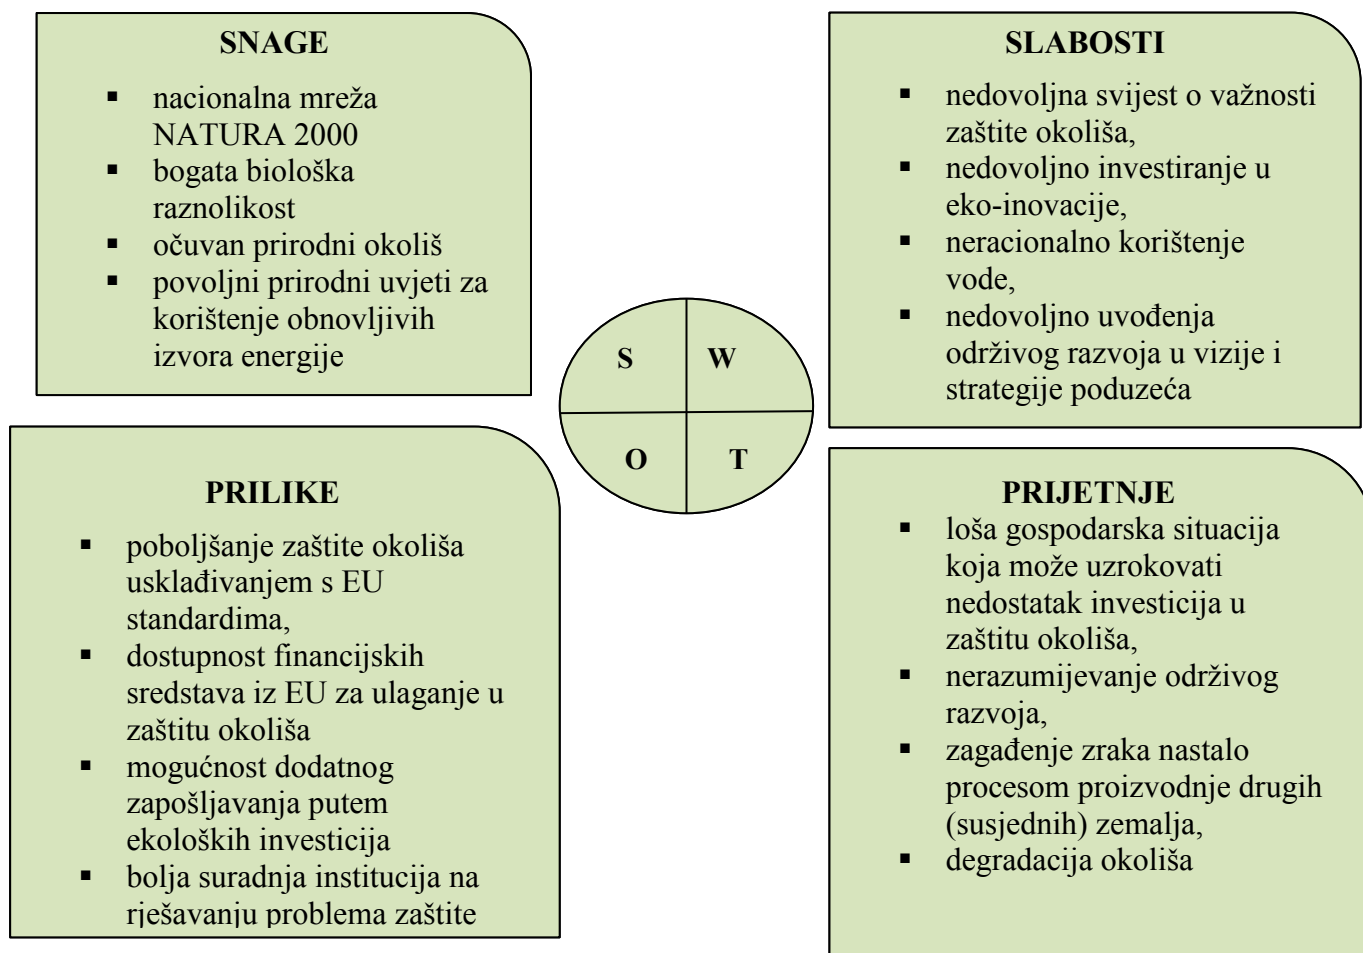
SNAGE

- nacionalna mreža NATURA 2000
- bogata biološka raznolikost
- očuvan prirodni okoliš
- povoljni prirodni uvjeti za korištenje obnovljivih izvora energije

SLABOSTI

- nedovoljna svijest o važnosti zaštite okoliša,
- nedovoljno investiranje u eko-inovacije,
- neracionalno korištenje vode,
- nedovoljno uvođenja održivog razvoja u vizije i strategije poduzeća

S W
O T

PRILIKE

- poboljšanje zaštite okoliša usklađivanjem s EU standardima,
- dostupnost financijskih sredstava iz EU za ulaganje u zaštitu okoliša
- mogućnost dodatnog zapošljavanja putem ekoloških investicija
- bolja suradnja institucija na rješavanju problema zaštite

PRIJETNJE

- loša gospodarska situacija koja može uzrokovati nedostatak investicija u zaštitu okoliša,
- nerazumijevanje održivog razvoja,
- zagađenje zraka nastalo procesom proizvodnje drugih (susjednih) zemalja,
- degradacija okoliša